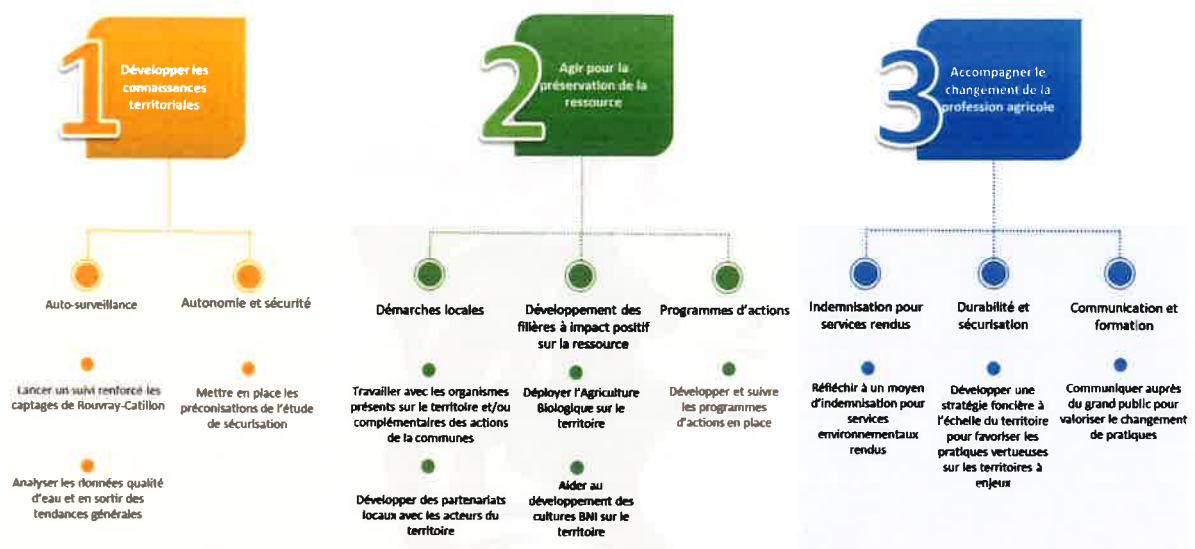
1
Développer les connaissances territoriales

2
Agir pour la préservation de la ressource

3
Accompagner le changement de la profession agricole

Auto-surveillance

Autonomie et sécurité

Démarches locales

Développement des filières à impact positif sur la ressource

Programmes d'actions

Indemnisation pour services rendus

Durabilité et sécurisation

Communication et formation

Lancer un suivi renforcé les captages de Rouvray-Catillon

Mettre en place les préconisations de l'étude de sécurisation

Analyser les données qualité d'eau et en sortir des tendances générales

Travailler avec les organismes présents sur le territoire et/ou complémentaires des actions de la communes

Développer des partenariats locaux avec les acteurs du territoire

Déployer l'Agriculture Biologique sur le territoire

Aider au développement des cultures BNI sur le territoire

Développer et suivre les programmes d'actions en place

Réfléchir à un moyen d'indemnisation pour services environnementaux rendus

Développer une stratégie foncière à l'échelle du territoire pour favoriser les pratiques vertueuses sur les territoires à enjeux

Communiquer auprès du grand public pour valoriser le changement de pratiques